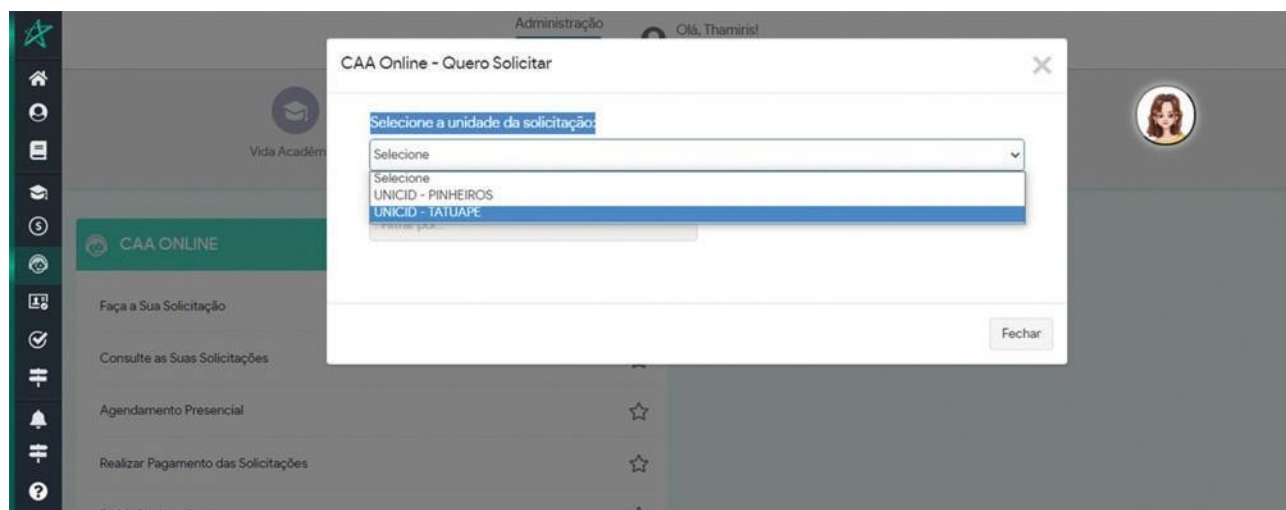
Administração

Olá, Thamiris!

Vida Acadêm

CAA ONLINE

Faça a Sua Solicitação

Consulte as Suas Solicitações

Agendamento Presencial

Realizar Pagamento das Solicitações

CAA Online - Quero Solicitar

×

Selecione a unidade da solicitação:

Selecione

Selecione
UNICID - PINHEIROS
UNICID - TATUAPE

Filtrar por...

Fechar